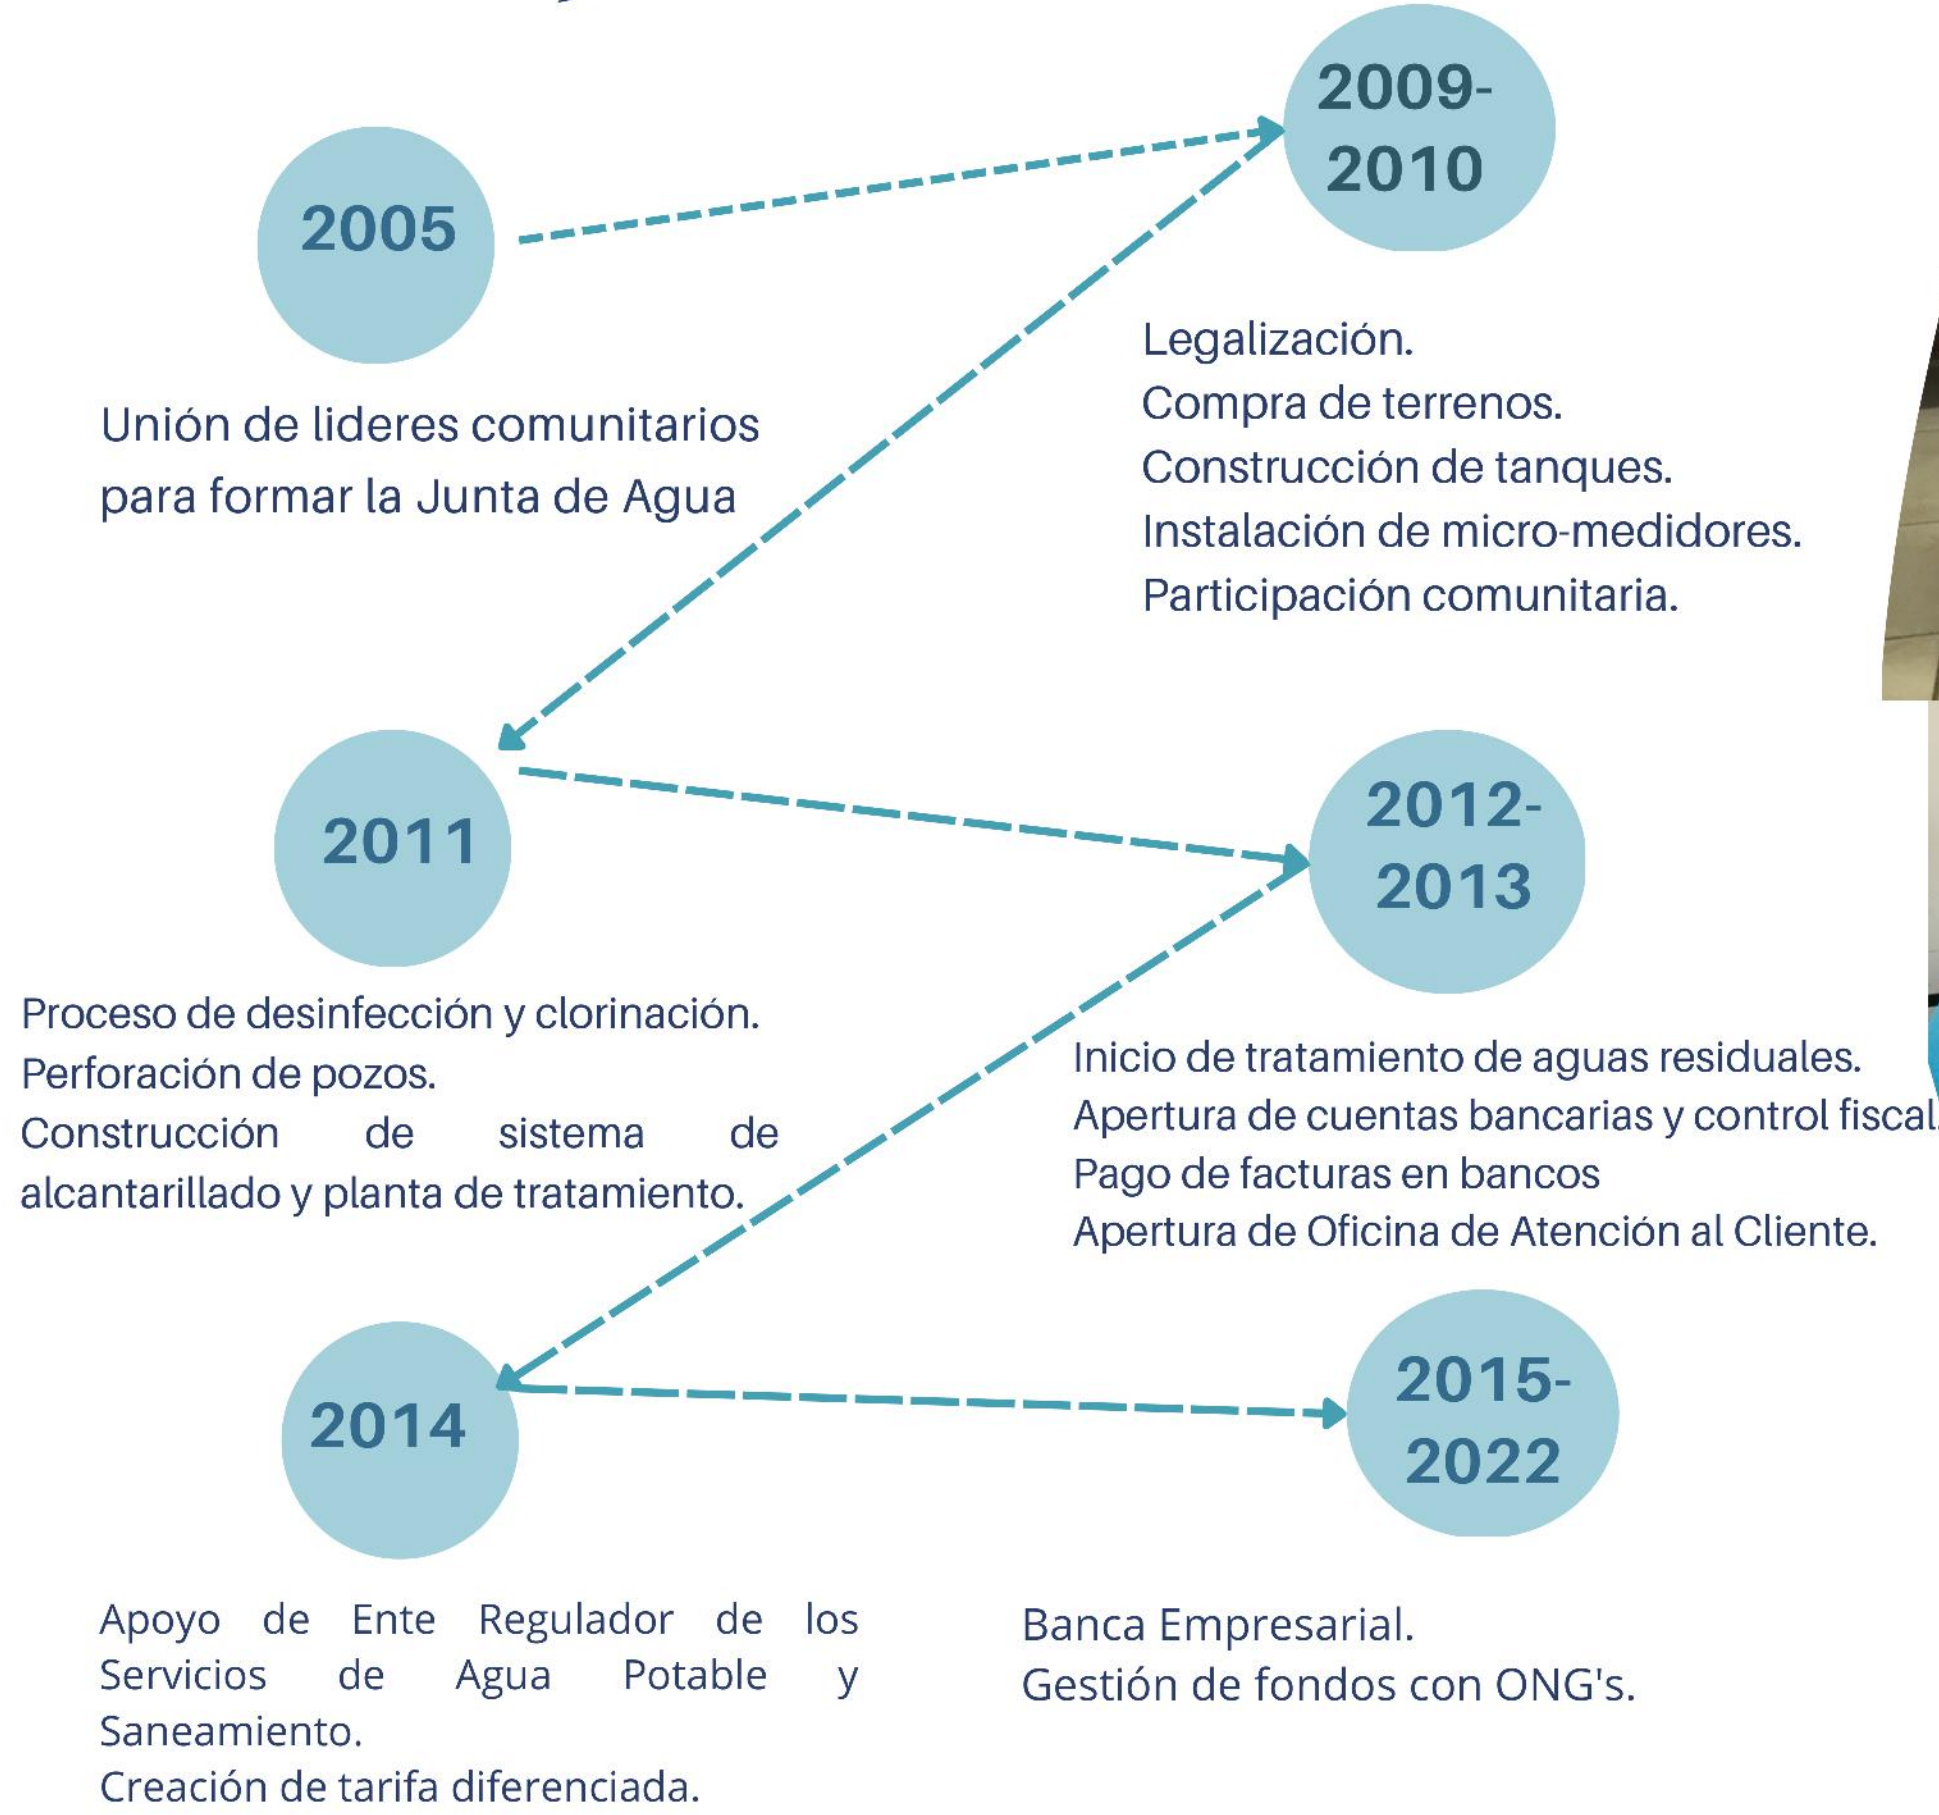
2005

Unión de lideres comunitarios para formar la Junta de Agua

2009-2010

Legalización.
Compra de terrenos.
Construcción de tanques.
Instalación de micro-medidores.
Participación comunitaria.

2011

Proceso de desinfección y clorinación.
Perforación de pozos.
Construcción de sistema de alcantarillado y planta de tratamiento.

2012-2013

Inicio de tratamiento de aguas residuales.
Apertura de cuentas bancarias y control fiscal.
Pago de facturas en bancos
Apertura de Oficina de Atención al Cliente.

2014

Apoyo de Ente Regulador de los Servicios de Agua Potable y Saneamiento.
Creación de tarifa diferenciada.

2015-2022

Banca Empresarial.
Gestión de fondos con ONG's.